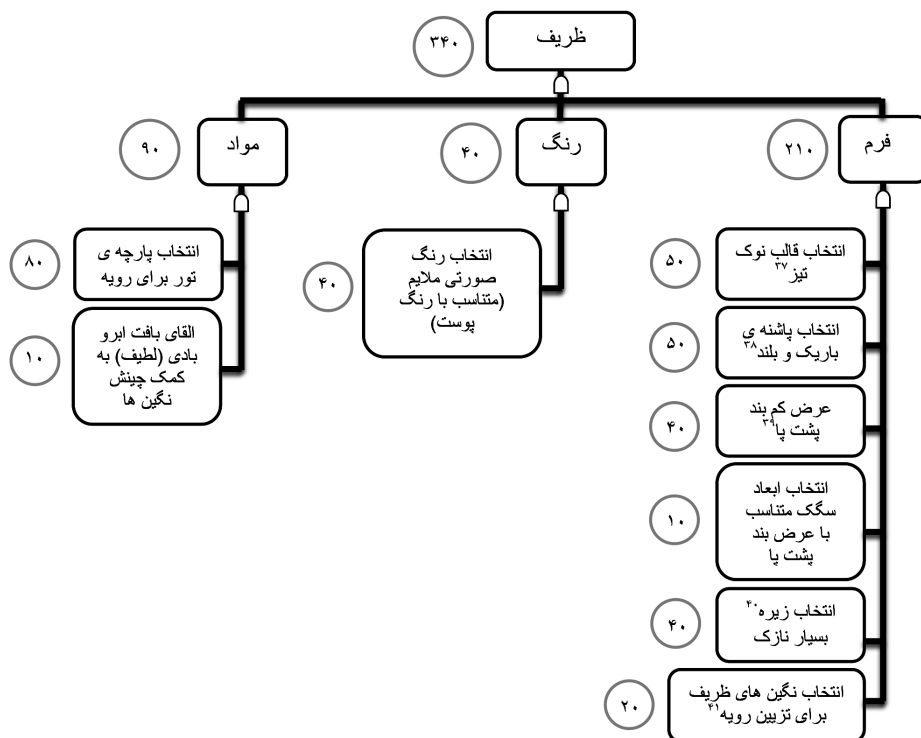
ظریف
۳۴۰

فرم
۲۱۰

رنگ
۴۰

مواد
۹۰

انتخاب قالب نوک تیز$^{۳۷}$
۵۰

انتخاب پاشنه ی باریک و بلند$^{۳۸}$
۵۰

عرض کم بند پشت پا$^{۳۹}$
۴۰

انتخاب ابعاد سگک متناسب با عرض بند پشت پا
۱۰

انتخاب زیره$^{۴۰}$ بسیار نازک
۴۰

انتخاب نگین های ظریف برای تزیین رویه$^{۴۱}$
۲۰

انتخاب رنگ صورتی ملایم (متناسب با رنگ پوست)
۴۰

انتخاب پارچه ی تور برای رویه
۸۰

القای بافت ابرو بادی (لطیف) به کمک چینش نگین ها
۱۰